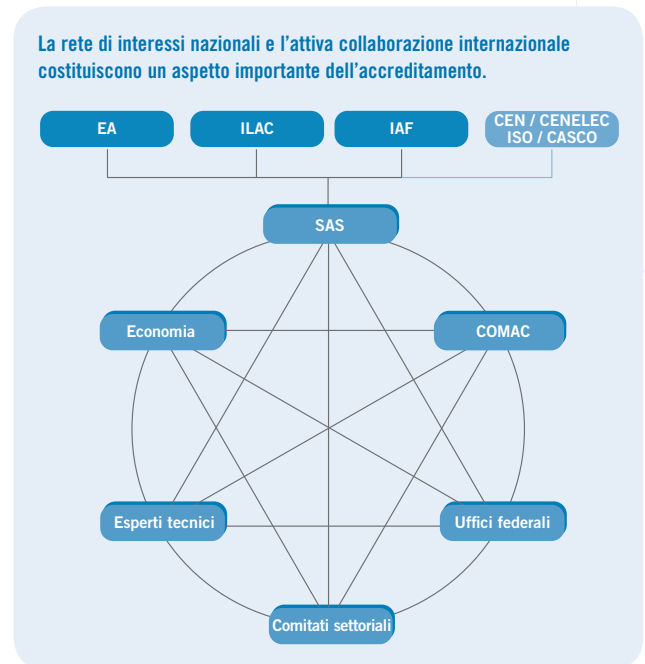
La rete di interessi nazionali e l'attiva collaborazione internazionale costituiscono un aspetto importante dell'accreditamento.

EA

ILAC

IAF

CEN / CENELEC ISO / CASCO

SAS

Economia

COMAC

Esperti tecnici

Uffici federali

Comitati settoriali